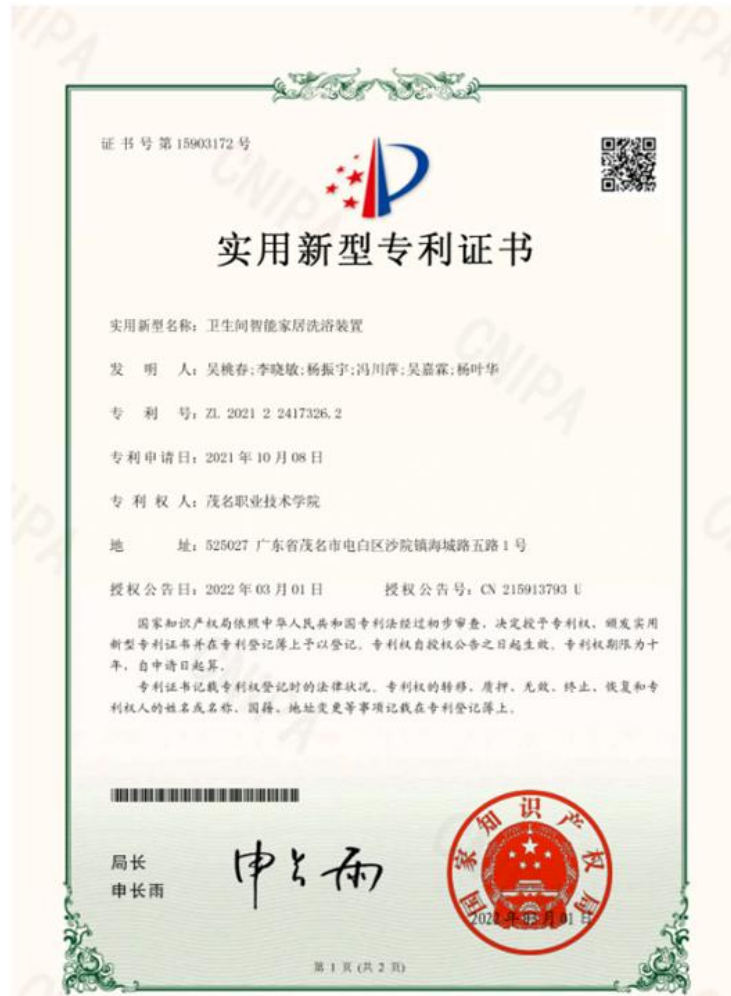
证书号第15903172号

实用新型专利证书

实用新型名称：卫生间智能家居洗浴装置

发　明　人：吴桃春；李晓敏；杨振宇；冯川萍；吴嘉霖；杨叶华

专　利　号：ZL 2021 2 2417326.2

专利申请日：2021年10月08日

专利权人：茂名职业技术学院

地　　址：525027 广东省茂名市电白区沙院镇海城路五路1号

授权公告日：2022年03月01日　　授权公告号：CN 215913793 U

国家知识产权局依照中华人民共和国专利法经过初步审查，决定授予专利权，颁发实用新型专利证书并在专利登记簿上予以登记。专利权自授权公告之日起生效。专利权期限为十年，自申请日起算。

专利证书记载专利权登记时的法律状况。专利权的转移、质押、无效、终止、恢复和专利权人的姓名或名称、国籍、地址变更等事项记载在专利登记簿上。

局长
申长雨

申长雨

国家知识产权局

2022年03月01日

第1页（共2页）

CNIPA